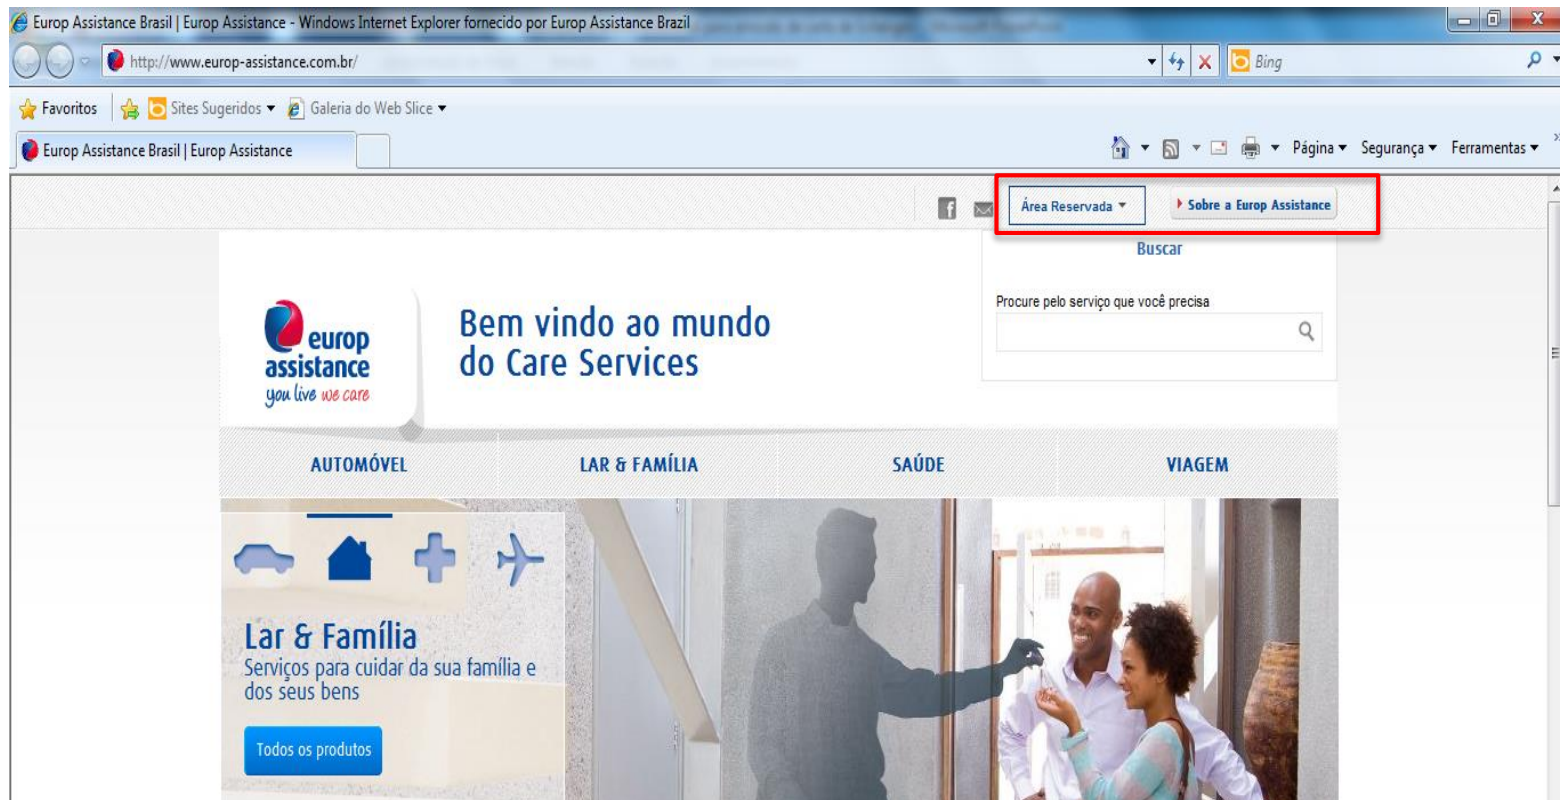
Europ Assistance Brasil | Europ Assistance - Windows Internet Explorer fornecido por Europ Assistance Brazil

http://www.europ-assistance.com.br/

Bing

Favoritos | Sites Sugeridos ▾ | Galeria do Web Slice ▾

Europ Assistance Brasil | Europ Assistance

Página ▾ Segurança ▾ Ferramentas ▾

Área Reservada ▾

Sobre a Europ Assistance

Buscar

Procure pelo serviço que você precisa

europ assistance
you live we care

Bem vindo ao mundo do Care Services

AUTOMÓVEL

LAR & FAMÍLIA

SAÚDE

VIAGEM

Lar & Família
Serviços para cuidar da sua família e dos seus bens

Todos os produtos